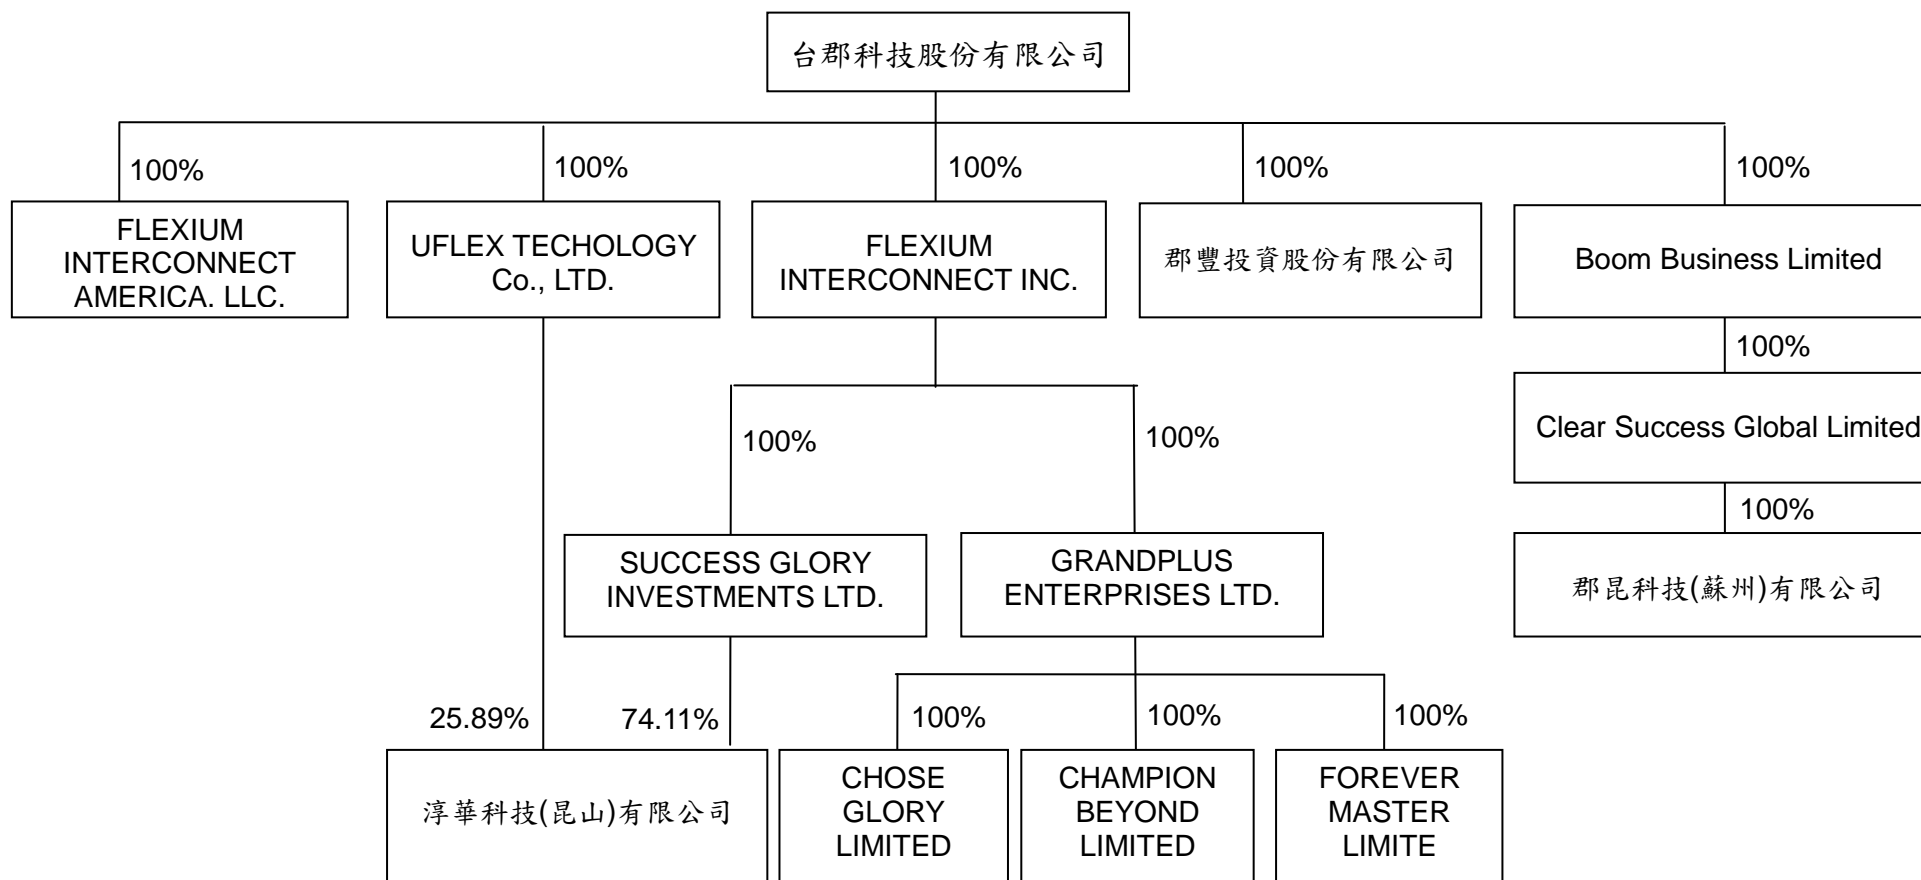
台郡科技股份有限公司

100%

FLEXIUM INTERCONNECT AMERICA. LLC.

100%

UFLEX TECHOLOGY Co., LTD.

100%

FLEXIUM INTERCONNECT INC.

100%

郡豐投資股份有限公司

100%

Boom Business Limited

100%

Clear Success Global Limited

100%

郡昆科技(蘇州)有限公司

100%

SUCCESS GLORY INVESTMENTS LTD.

100%

GRANDPLUS ENTERPRISES LTD.

25.89%

74.11%

淳華科技(昆山)有限公司

100%

CHOSE GLORY LIMITED

100%

CHAMPION BEYOND LIMITED

100%

FOREVER MASTER LIMITE